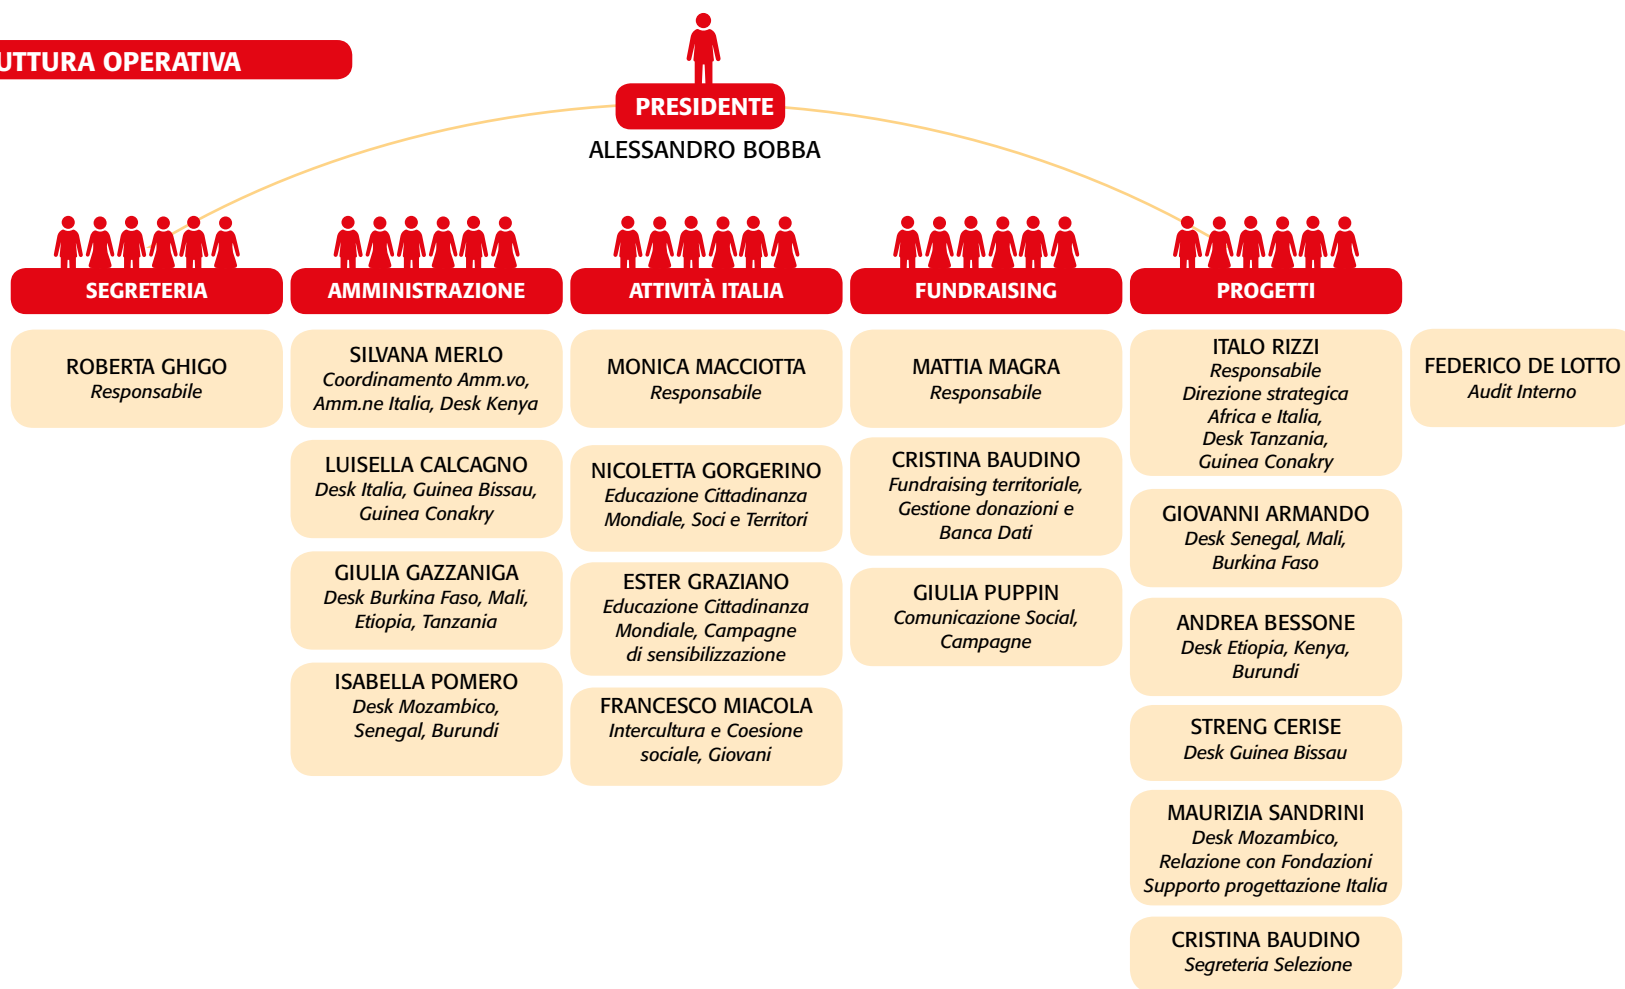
UTTURA OPERATIVA

PRESIDENTE
ALESSANDRO BOBBA

SEGRETERIA

ROBERTA GHIGO
Responsabile

AMMINISTRAZIONE

SILVANA MERLO
Coordinamento Amm.vo, Amm.ne Italia, Desk Kenya

LUISELLA CALCAGNO
Desk Italia, Guinea Bissau, Guinea Conakry

GIULIA GAZZANIGA
Desk Burkina Faso, Mali, Etiopia, Tanzania

ISABELLA POMERO
Desk Mozambico, Senegal, Burundi

ATTIVITÀ ITALIA

MONICA MACCIOTTA
Responsabile

NICOLETTA GORGERINO
Educazione Cittadinanza Mondiale, Soci e Territori

ESTER GRAZIANO
Educazione Cittadinanza Mondiale, Campagne di sensibilizzazione

FRANCESCO MIACOLA
Intercultura e Coesione sociale, Giovani

FUNDRAISING

MATTIA MAGRA
Responsabile

CRISTINA BAUDINO
Fundraising territoriale, Gestione donazioni e Banca Dati

GIULIA PUPPIN
Comunicazione Social, Campagne

PROGETTI

ITALO RIZZI
Responsabile
Direzione strategica Africa e Italia, Desk Tanzania, Guinea Conakry

GIOVANNI ARMANDO
Desk Senegal, Mali, Burkina Faso

ANDREA BESSONE
Desk Etiopia, Kenya, Burundi

STRENG CERISE
Desk Guinea Bissau

MAURIZIA SANDRINI
Desk Mozambico, Relazione con Fondazioni Supporto progettazione Italia

CRISTINA BAUDINO
Segreteria Selezione

FEDERICO DE LOTTO
Audit Interno